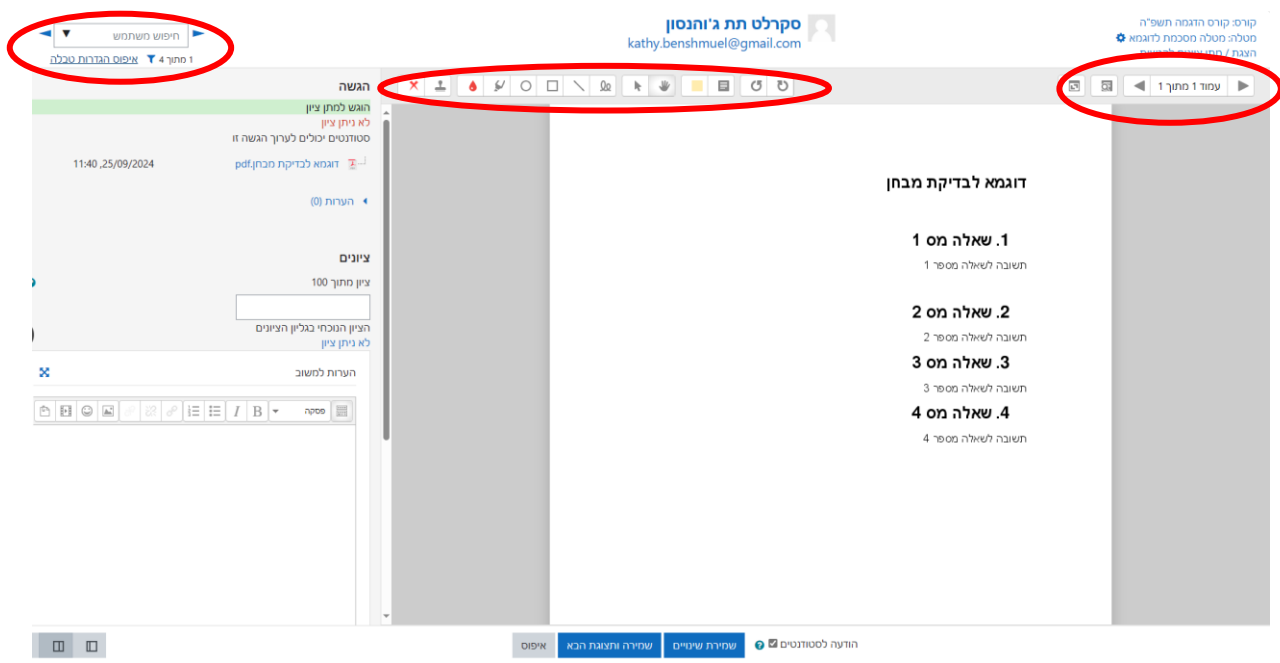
קורס: קורס הדגמה תשפ"ה
מטלה: מטלה מסכמת לדוגמא
הצגת / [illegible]

סקרלט תת ג'והנסון
kathy.benshmuel@gmail.com

חיפוש משתמש
1 מתוך 4
איפוס הגדרות טבלה

עמוד 1 מתוך 1

הגשה
הוגש למתן ציון
לא ניתן ציון
סטודנטים יכולים לערוך הגשה זו
דוגמא לבדיקת מבחן.pdf
11:40 ,25/09/2024
הערות (0)

ציונים
ציון מתוך 100
הציון הנוכחי בגליון הציונים
לא ניתן ציון

הערות למשוב
פסקה

דוגמא לבדיקת מבחן

1. שאלה מס 1
תשובה לשאלה מספר 1

2. שאלה מס 2
תשובה לשאלה מספר 2

3. שאלה מס 3
תשובה לשאלה מספר 3

4. שאלה מס 4
תשובה לשאלה מספר 4

הודעה לסטודנטים
שמירת שינויים
שמירה ותצוגת הבא
איפוס